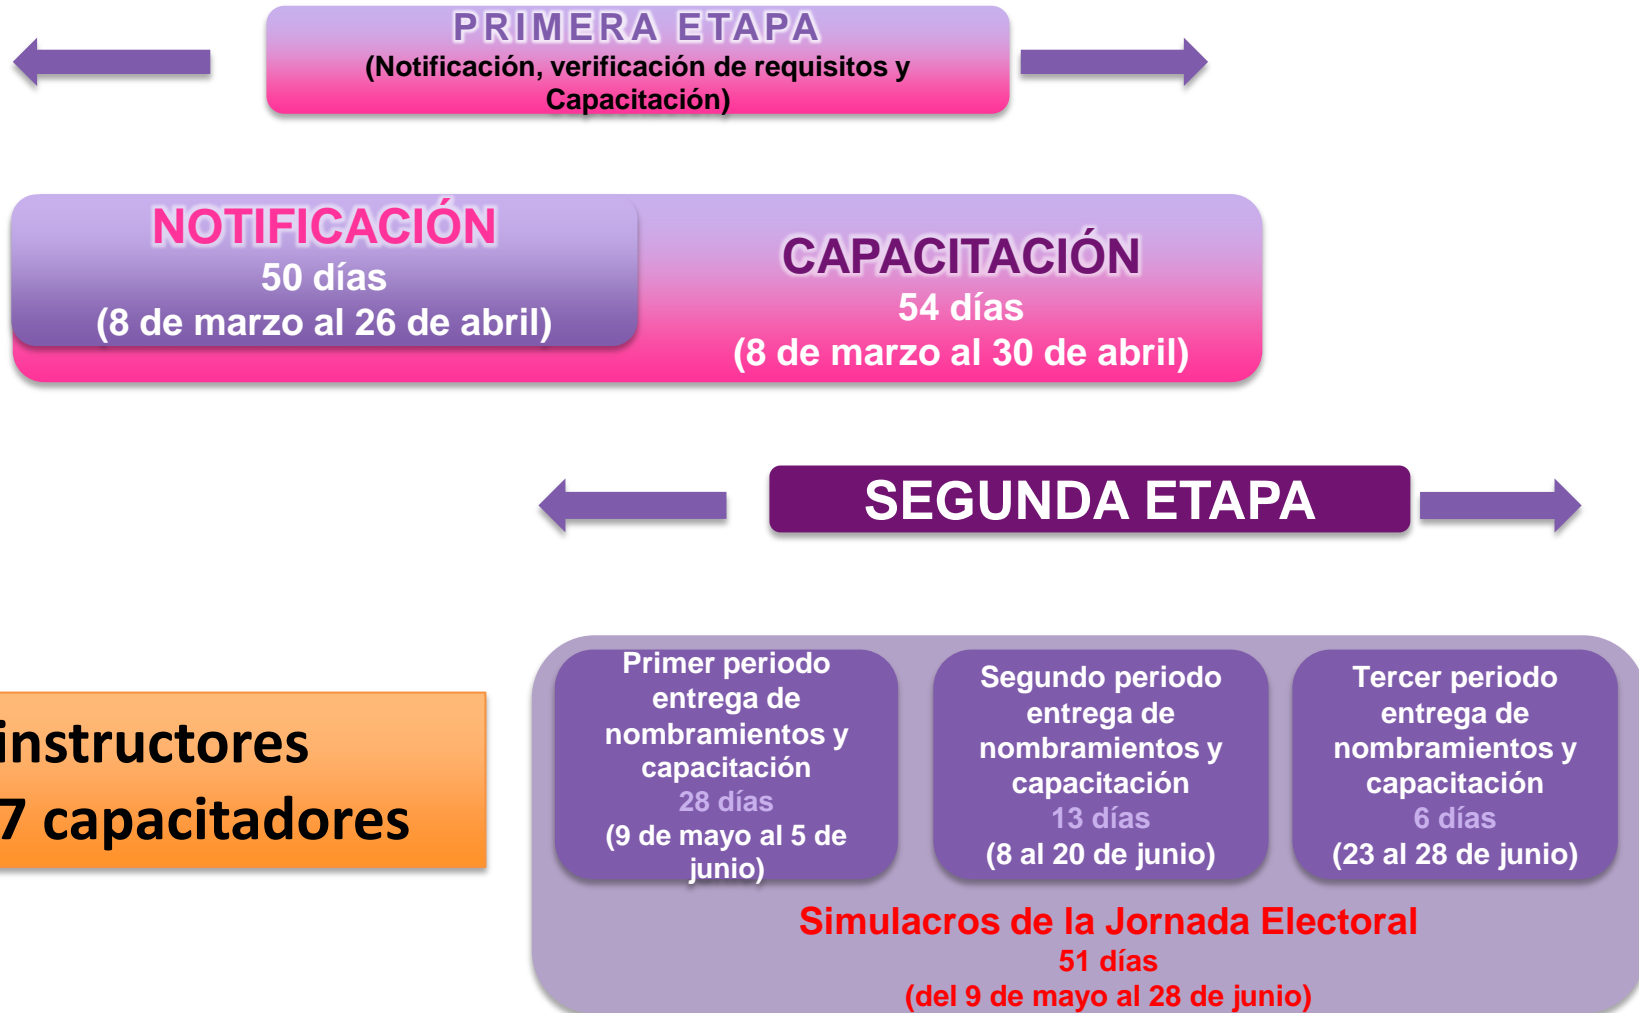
PRIMERA ETAPA
(Notificación, verificación de requisitos y Capacitación)

NOTIFICACIÓN
50 días
(8 de marzo al 26 de abril)

CAPACITACIÓN
54 días
(8 de marzo al 30 de abril)

SEGUNDA ETAPA

instructores
7 capacitadores

Primer periodo entrega de nombramientos y capacitación
28 días
(9 de mayo al 5 de junio)

Segundo periodo entrega de nombramientos y capacitación
13 días
(8 al 20 de junio)

Tercer periodo entrega de nombramientos y capacitación
6 días
(23 al 28 de junio)

Simulacros de la Jornada Electoral
51 días
(del 9 de mayo al 28 de junio)